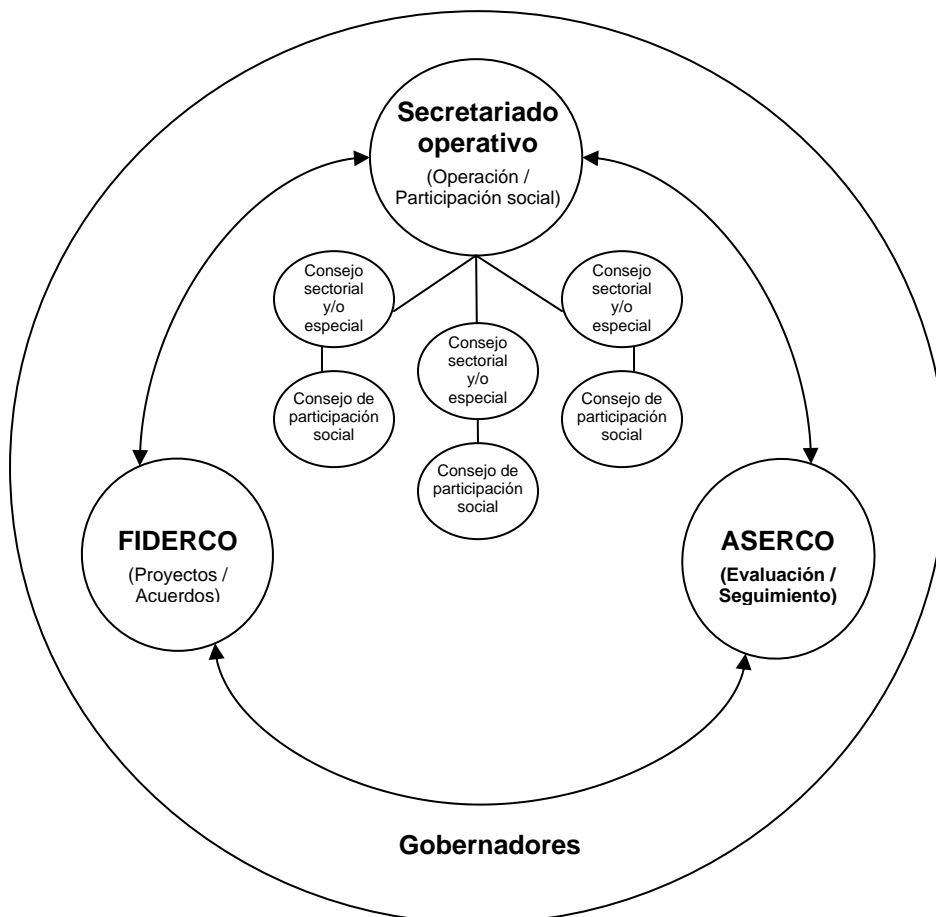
Secretariado operativo
(Operación / Participación social)

Consejo sectorial y/o especial

Consejo de participación social

Consejo sectorial y/o especial

Consejo de participación social

Consejo sectorial y/o especial

Consejo de participación social

FIDERCO
(Proyectos / Acuerdos)

ASERCO
(Evaluación / Seguimiento)

Gobernadores